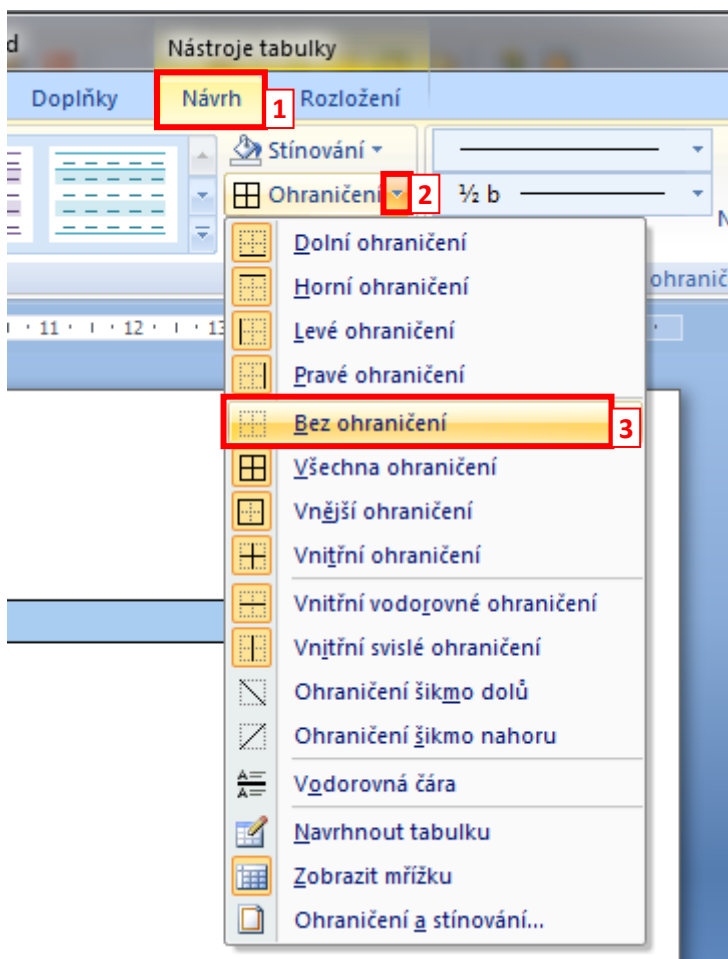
d

Nástroje tabulky

Doplňky

Návrh

1

Rozložení

Stínování

Ohraničení

2

½ b

N

ohraničení

11 · 12 · 13

Dolní ohraničení

Horní ohraničení

Levé ohraničení

Pravé ohraničení

Bez ohraničení

3

Všechna ohraničení

Vnější ohraničení

Vnitřní ohraničení

Vnitřní vodorovné ohraničení

Vnitřní svislé ohraničení

Ohraničení šikmo dolů

Ohraničení šikmo nahoru

Vodorovná čára

Navrhnout tabulku

Zobrazit mřížku

Ohraničení a stínování...